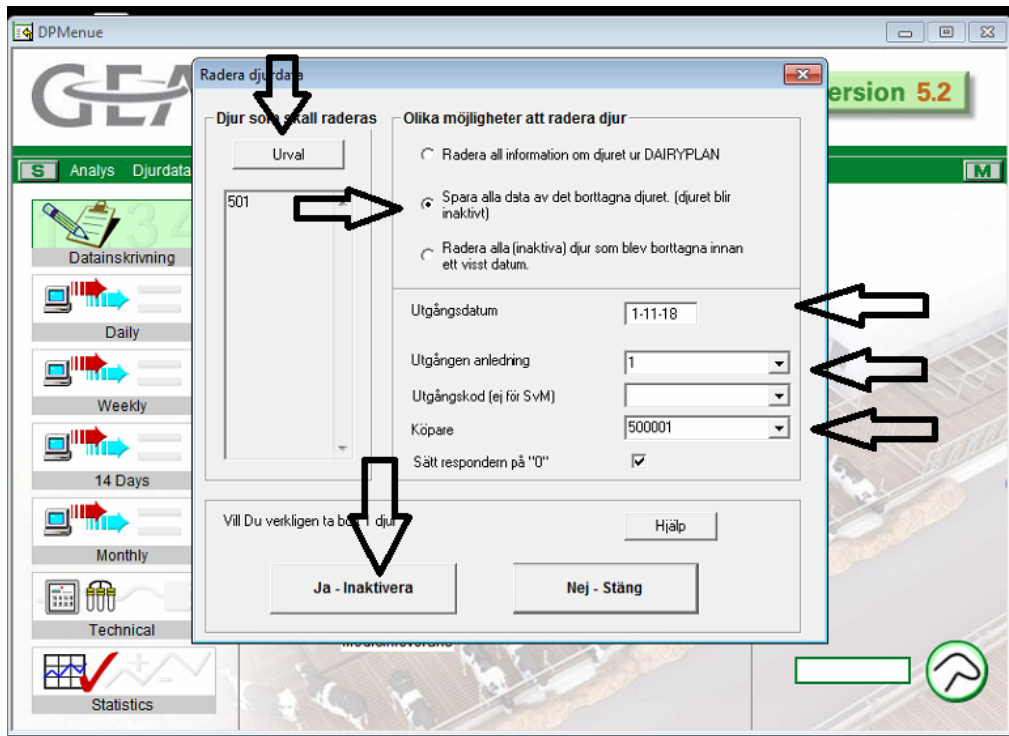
DPMenue

GEA

ersion 5.2

S Analys Djurdata

M

Datainskrivning

Daily

Weekly

14 Days

Monthly

Technical

Statistics

Radera djurdata

Djur so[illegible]ll raderas

Urval

501

Olika möjligheter att radera djur

Radera all information om djuret ur DAIRYPLAN

Spara alla data av det borttagna djuret. (djuret blir inaktivt)

Radera alla (inaktiva) djur som blev borttagna innan ett visst datum.

Utgångsdatum 1-11-18

Utgången anledning 1

Utgångskod (ej för SvM)

Köpare 500001

Sätt respondern på "0"

Vill Du verkligen ta bo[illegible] djur

Hjälp

Ja - Inaktivera

Nej - Stäng